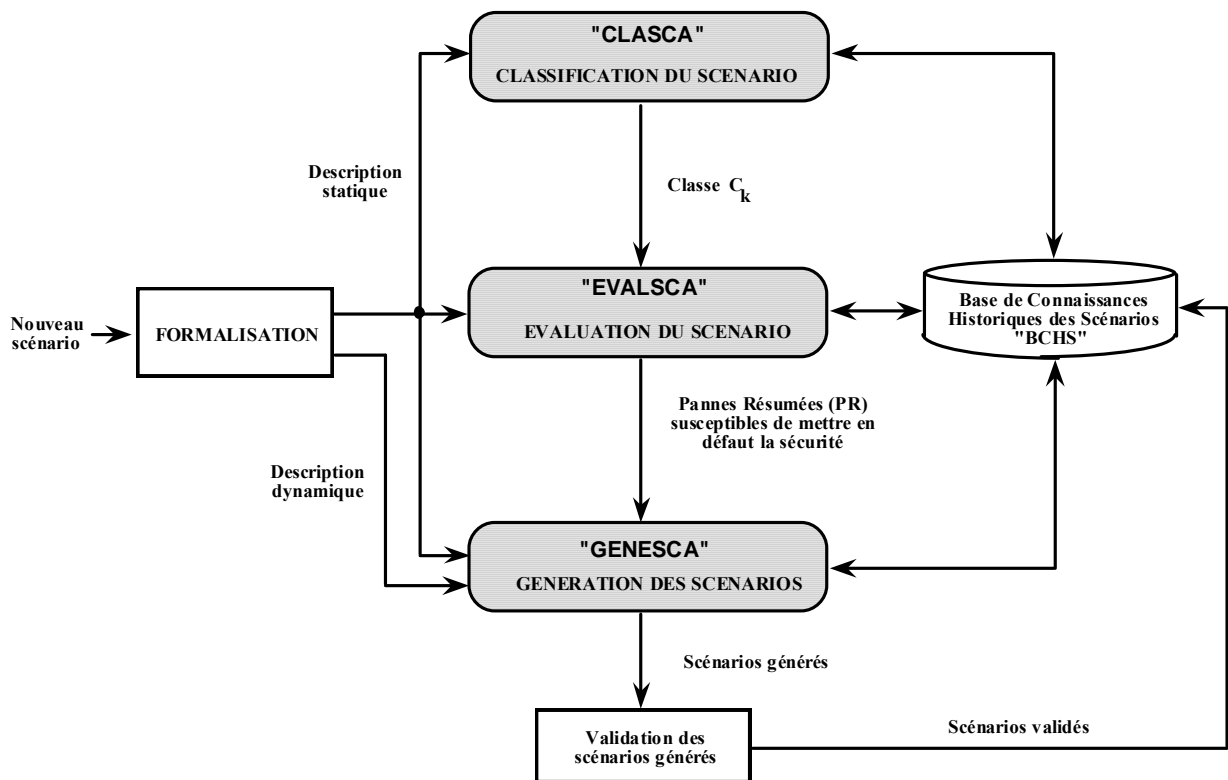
"CLASCA"
CLASSIFICATION DU SCENARIO

Description statique

Classe $C_k$

Nouveau scénario

FORMALISATION

"EVALSCA"
EVALUATION DU SCENARIO

Base de Connaissances Historiques des Scénarios "BCHS"

Pannes Résumées (PR) susceptibles de mettre en défaut la sécurité

Description dynamique

"GENESCA"
GENERATION DES SCENARIOS

Scénarios générés

Validation des scénarios générés

Scénarios validés